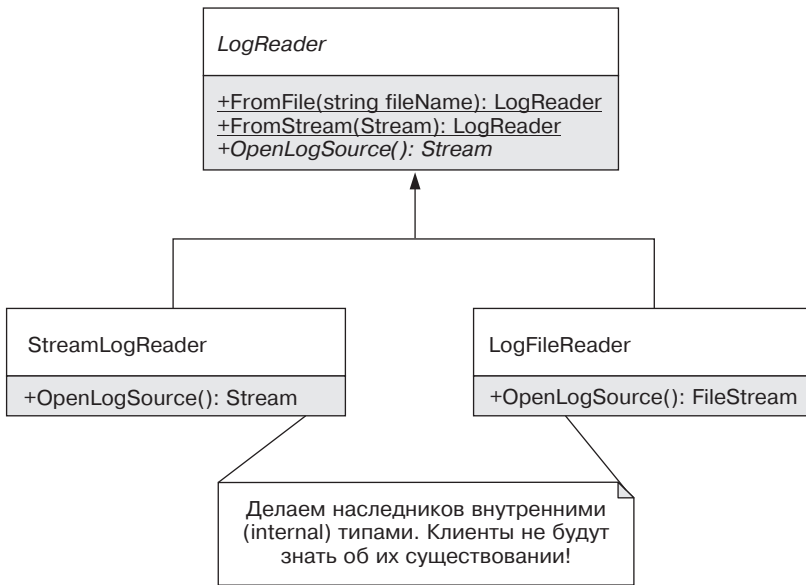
LogReader

+FromFile(string fileName): LogReader
+FromStream(Stream): LogReader
+OpenLogSource(): Stream

StreamLogReader

+OpenLogSource(): Stream

LogFileReader

+OpenLogSource(): FileStream

Делаем наследников внутренними (internal) типами. Клиенты не будут знать об их существовании!